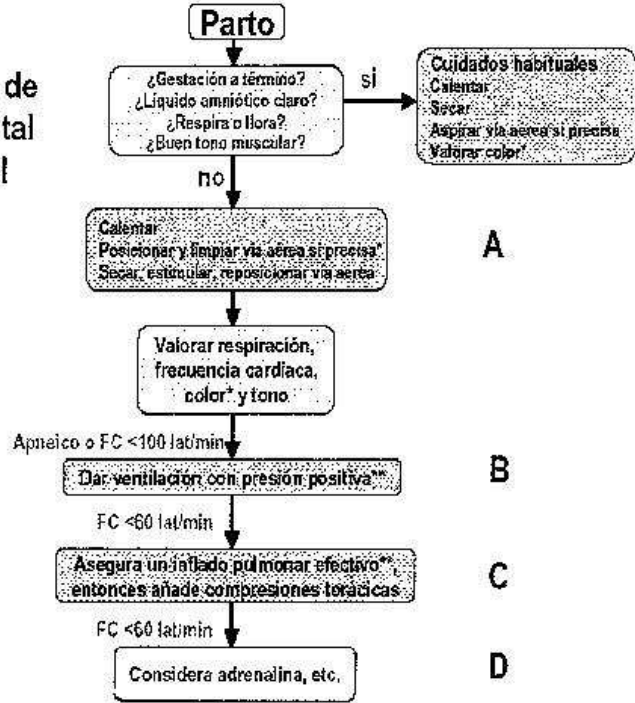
de
tal
l

Parto

¿Gestación a término?
¿Líquido amniótico claro?
¿Respira o llora?
¿Buen tono muscular?

si

Cuidados habituales
Calentar
Secar
Aspirar vía aérea si precisa
Valorar color*

no

Calentar
Posicionar y limpiar vía aérea si precisa*
Secar, estimular, reposicionar vía aérea

A

Valorar respiración, frecuencia cardiaca, color* y tono

Apneico o FC <100 lat/min

Dar ventilación con presión positiva**

B

FC <60 lat/min

Asegura un inflado pulmonar efectivo**, entonces añade compresiones torácicas

C

FC <60 lat/min

Considera adrenalina, etc.

D